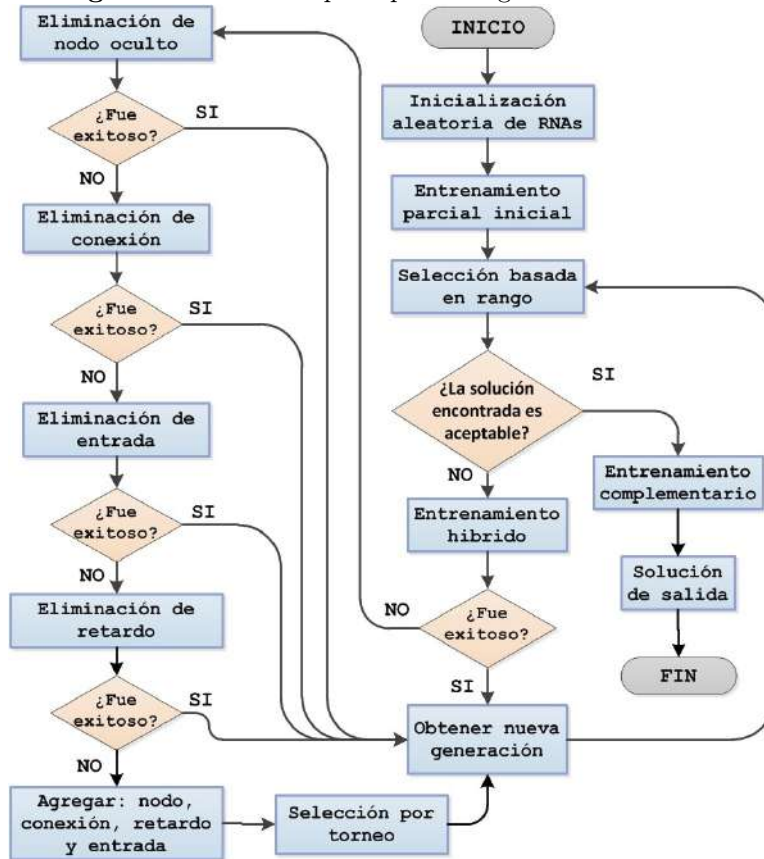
Eliminación de nodo oculto

¿Fue exitoso?

SI

NO

Eliminación de conexión

¿Fue exitoso?

SI

NO

Eliminación de entrada

¿Fue exitoso?

SI

NO

Eliminación de retardo

¿Fue exitoso?

SI

NO

Agregar: nodo, conexión, retardo y entrada

Selección por torneo

INICIO

Inicialización aleatoria de RNAs

Entrenamiento parcial inicial

Selección basada en rango

¿La solución encontrada es aceptable?

SI

NO

Entrenamiento complementario

Solución de salida

FIN

Entrenamiento hibrido

NO

¿Fue exitoso?

SI

Obtener nueva generación